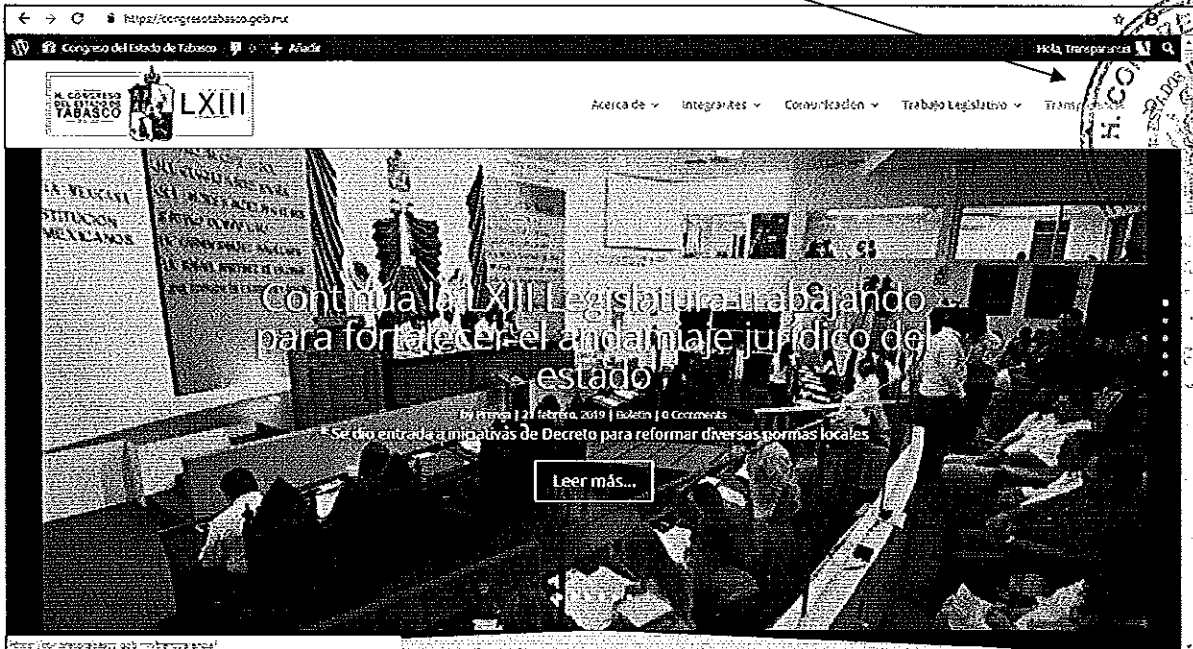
https://congresotabasco.gob.mx

Congreso del Estado de Tabasco 0 + Añadir

Hola, Transparencia

H. CONGRESO DEL ESTADO DE TABASCO LXIII

Acerca de ⌄ Integrantes ⌄ Comunicación ⌄ Trabajo Legislativo ⌄ Transparencia

Continúa la LXIII Legislatura trabajando para fortalecer el andamiaje jurídico del estado

by Prensa | 27 febrero, 2019 | Boletín | 0 Comments

Se dio entrada a iniciativas de Decreto para reformar diversas normas locales

Leer más...

https://congresotabasco.gob.mx/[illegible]